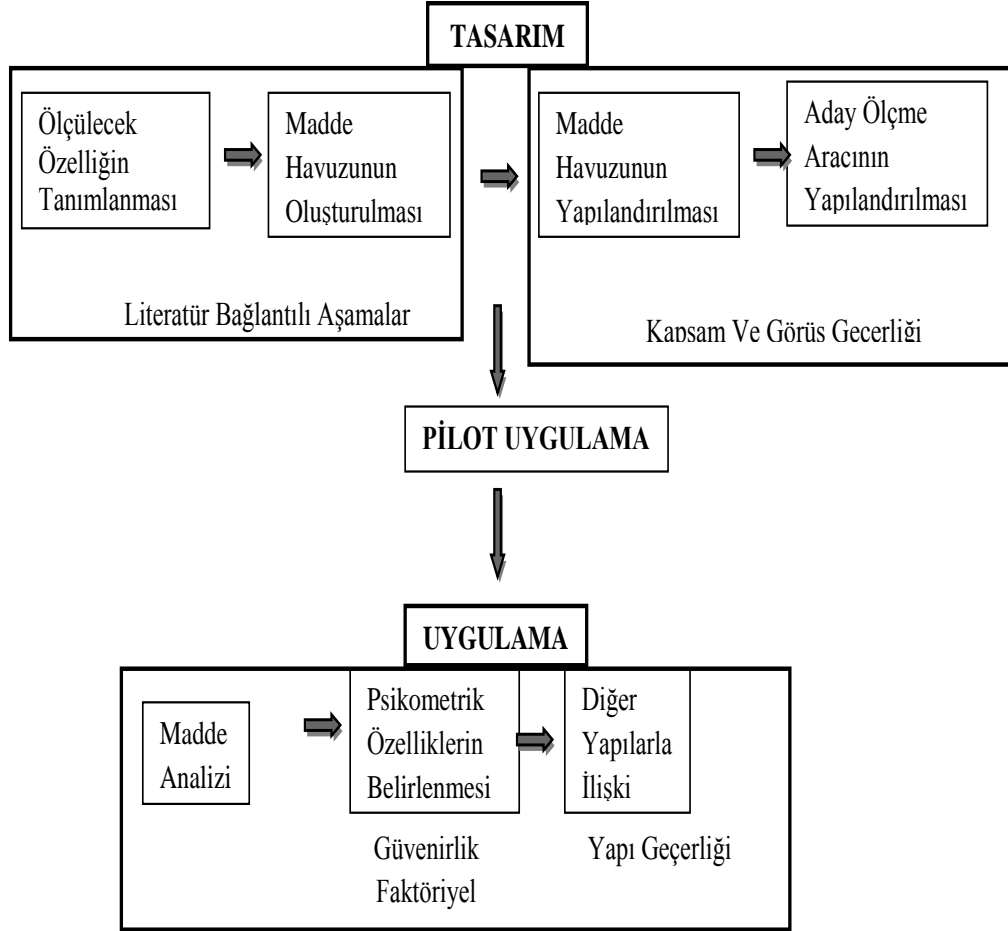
TASARIM

Ölçülecek Özelliğin Tanımlanması

Madde Havuzunun Oluşturulması

Literatür Bağlantılı Aşamalar

Madde Havuzunun Yapılandırılması

Aday Ölçme Aracının Yapılandırılması

Kapsam Ve Görüs Gecerliği

PİLOT UYGULAMA

UYGULAMA

Madde Analizi

Psikometrik Özelliklerin Belirlenmesi

Diğer Yapılarla İlişki

Güvenirlik Faktöriyel

Yapı Geçerliği